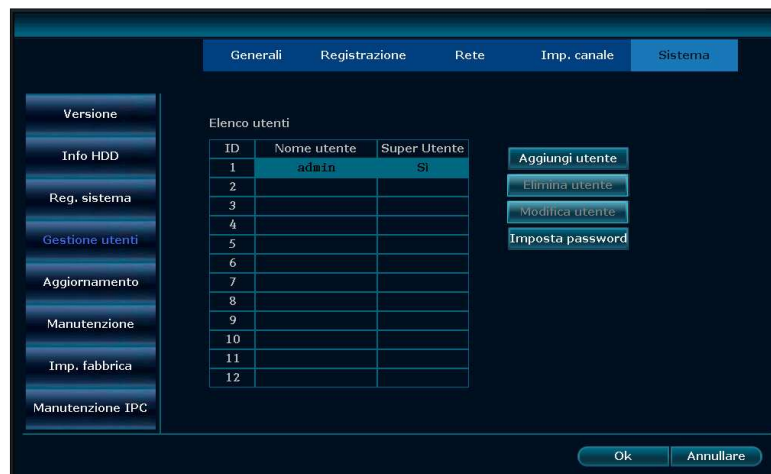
Generali Registrazione Rete Imp. canale Sistema

Versione
Info HDD
Reg. sistema
Gestione utenti
Aggiornamento
Manutenzione
Imp. fabbrica
Manutenzione IPC

Elenco utenti

| ID | Nome utente | Super Utente |
|---|---|---|
| 1 | admin | Sì |
| 2 | | |
| 3 | | |
| 4 | | |
| 5 | | |
| 6 | | |
| 7 | | |
| 8 | | |
| 9 | | |
| 10 | | |
| 11 | | |
| 12 | | |

Aggiungi utente
Elimina utente
Modifica utente
Imposta password

Ok Annullare